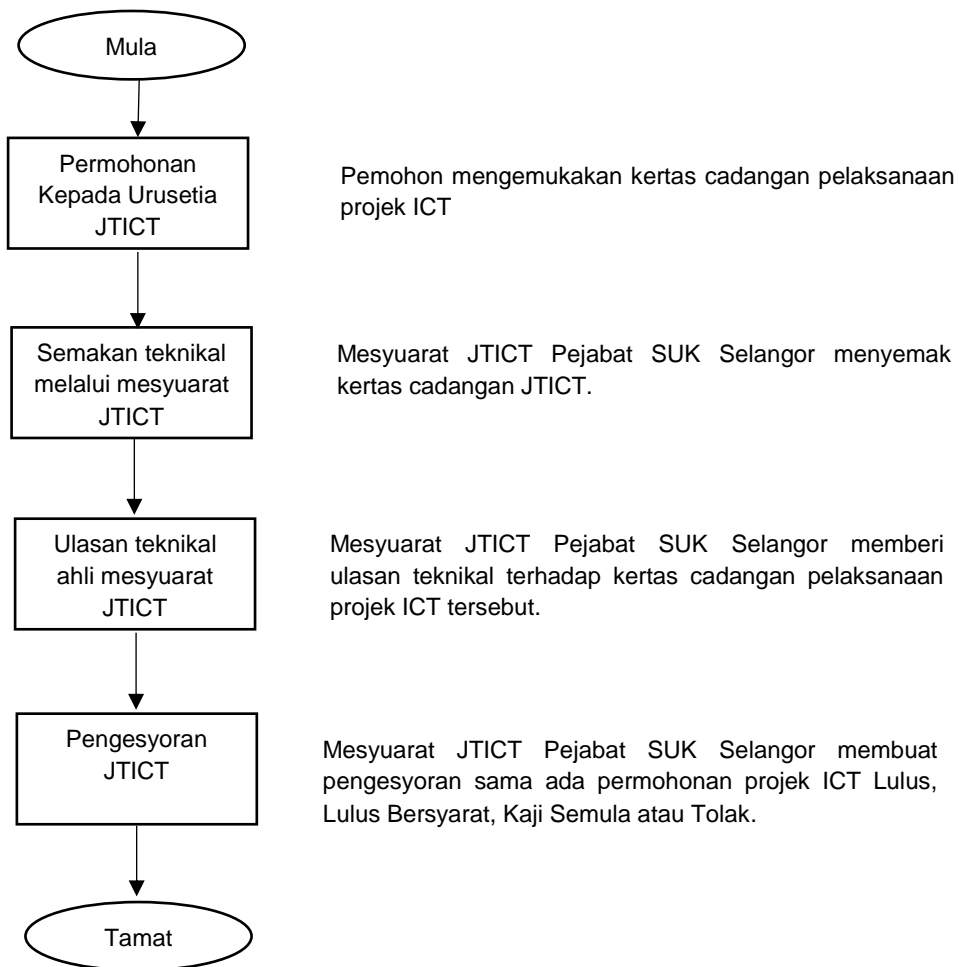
Mula

Permohonan Kepada Urusetia JTICT

Pemohon mengemukakan kertas cadangan pelaksanaan projek ICT

Semakan teknikal melalui mesyuarat JTICT

Mesyuarat JTICT Pejabat SUK Selangor menyemak kertas cadangan JTICT.

Ulasan teknikal ahli mesyuarat JTICT

Mesyuarat JTICT Pejabat SUK Selangor memberi ulasan teknikal terhadap kertas cadangan pelaksanaan projek ICT tersebut.

Pengesyoran JTICT

Mesyuarat JTICT Pejabat SUK Selangor membuat pengesyoran sama ada permohonan projek ICT Lulus, Lulus Bersyarat, Kaji Semula atau Tolak.

Tamat